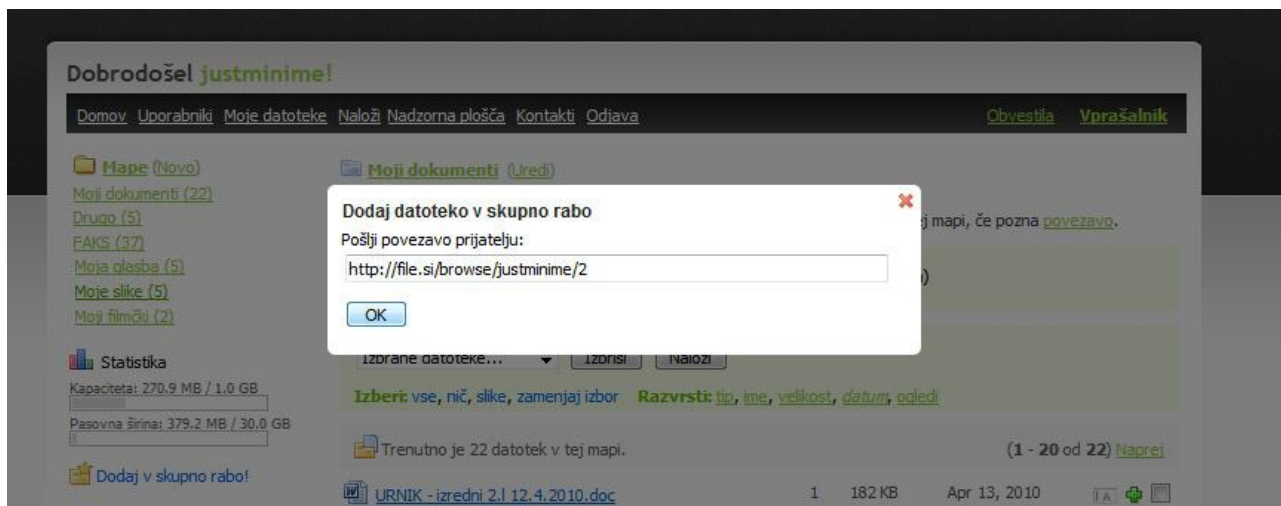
Dobrodošel justminime!

Domov Uporabniki Moje datoteke Naloži Nadzorna plošča Kontakti Odjava

Obvestila Vprašalnik

Mape (Novo)
Moji dokumenti (22)
Drugo (5)
FAKS (37)
Moja glasba (5)
Moje slike (5)
Moji filmčki (2)

Statistika
Kapaciteta: 270.9 MB / 1.0 GB
Pasovna širina: 379.2 MB / 30.0 GB

Dodaj v skupno rabo!

Moji dokumenti (Uredi)

j mapi, če pozna povezavo.

Dodaj datoteko v skupno rabo
Pošlji povezavo prijatelju:
http://file.si/browse/justminime/2
OK

Izbrane datoteke... Izbriši Naloži

Izberi: vse, nič, slike, zamenjaj izbor Razvrsti: tip, ime, velikost, datum, ogledi

Trenutno je 22 datotek v tej mapi.

(1 - 20 od 22) Naprej

URNIK - izredni 2.l 12.4.2010.doc 1 182 KB Apr 13, 2010